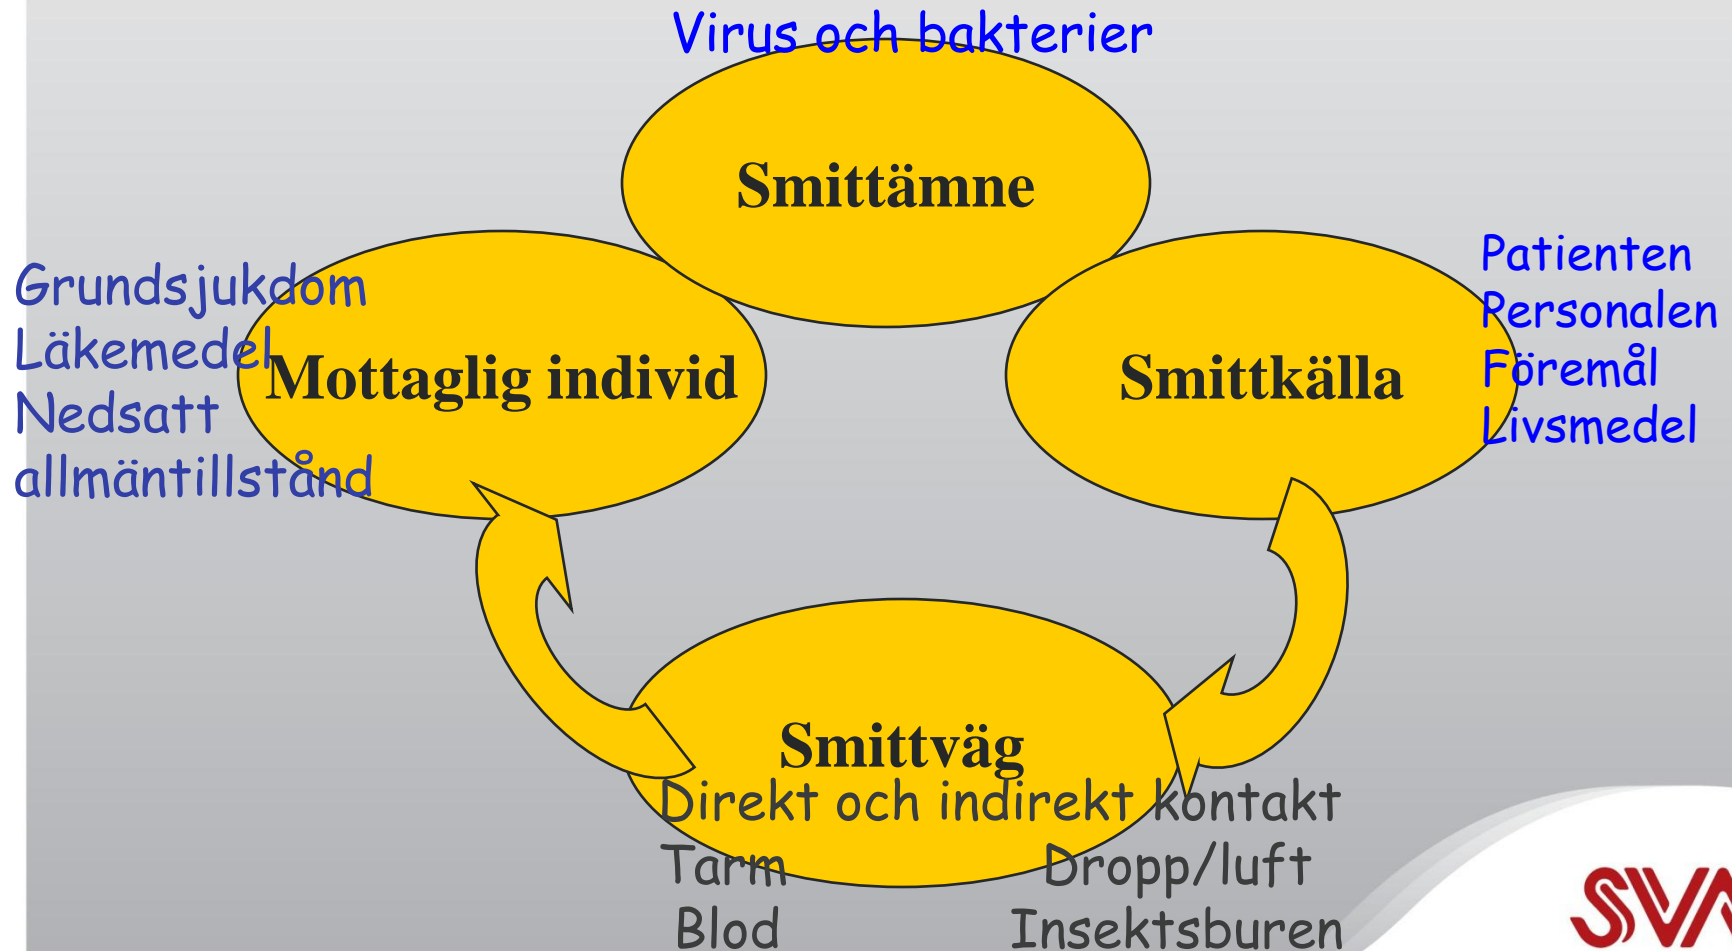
Virus och bakterier

Smittämne

Grundsjukdom
Läkemedel
Nedsatt allmäntillstånd

Mottaglig individ

Smittkälla

Patienten
Personalen
Föremål
Livsmedel

Smittväg

Direkt och indirekt kontakt
Tarm
Blod
Dropp/luft
Insektsburen

SVA